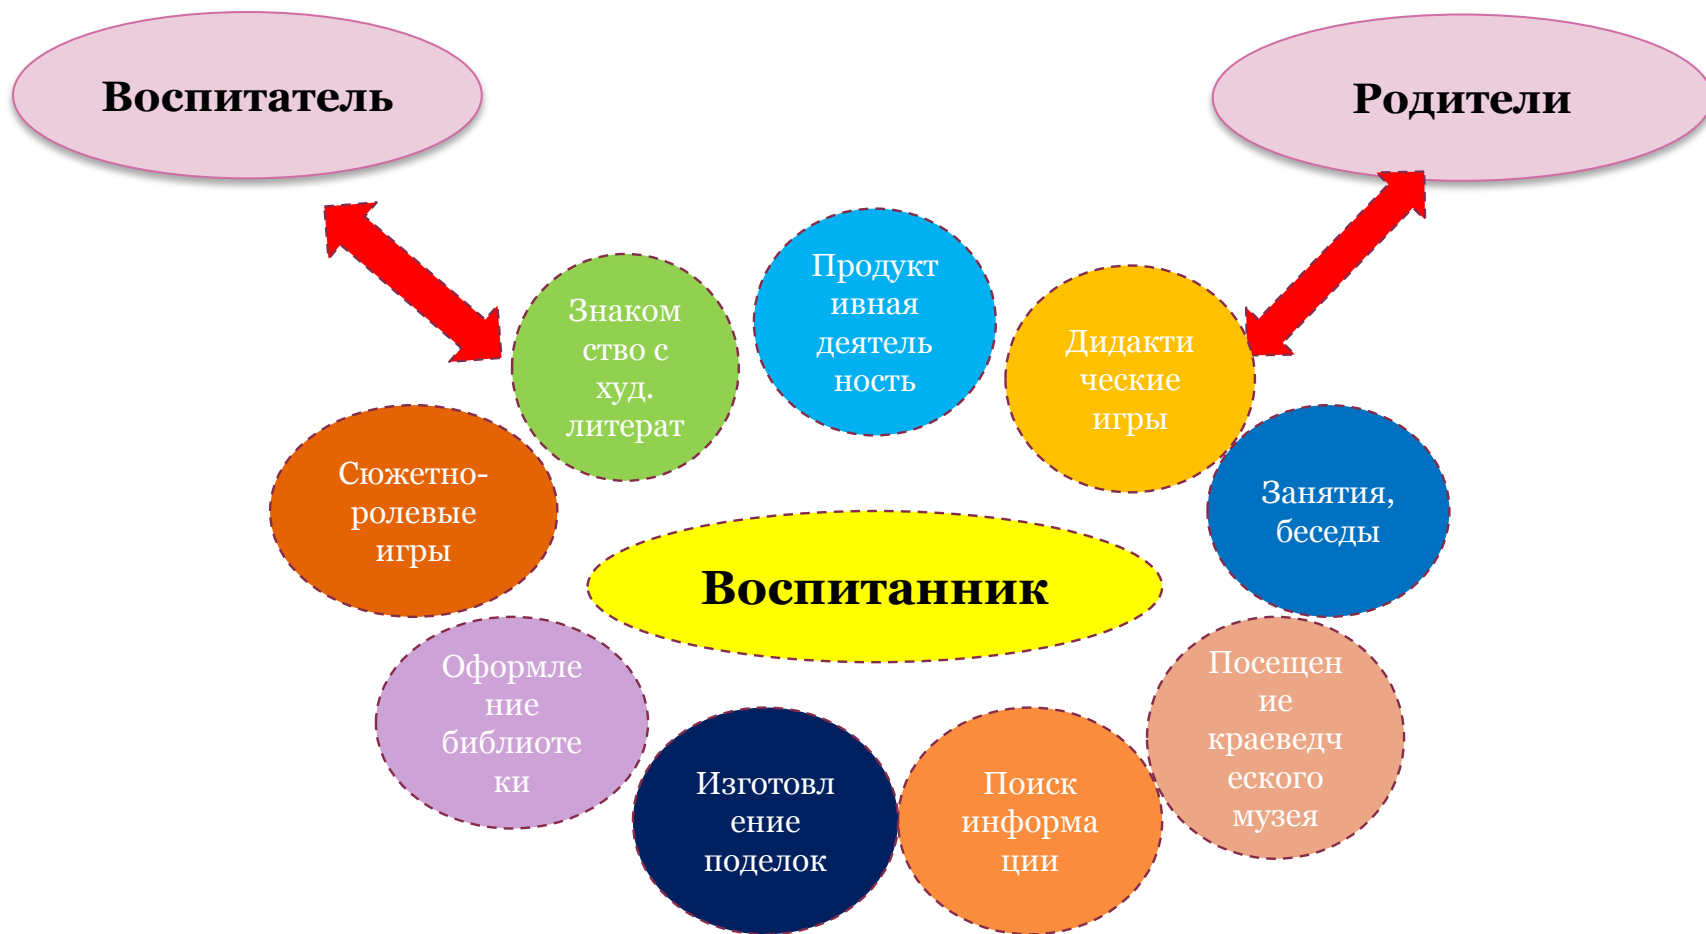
Воспитатель

Родители

Знакомство с худ. литерат

Продуктивная деятельность

Дидактические игры

Сюжетно-ролевые игры

Занятия, беседы

Воспитанник

Оформление библиотеки

Посещение краеведческого музея

Изготовление поделок

Поиск информации